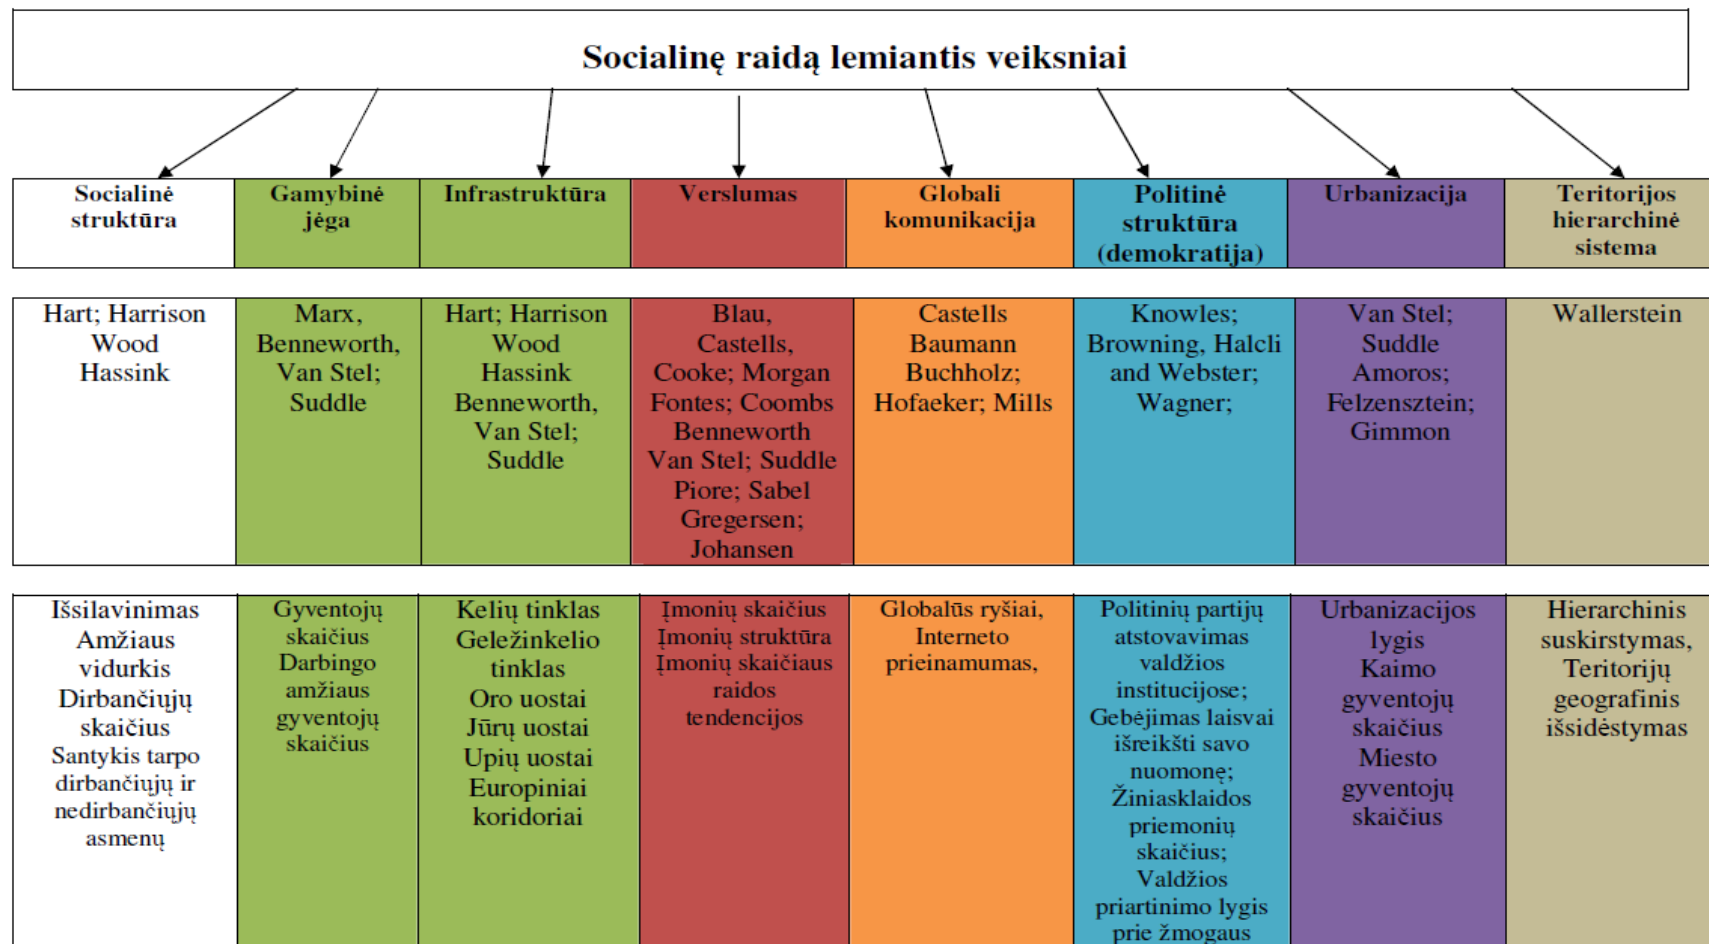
Socialinę raidą lemiantis veiksniai

| Socialinė struktūra | Gamybinė jėga | Infrastruktūra | Verslumas | Globali komunikacija | Politinė struktūra (demokratija) | Urbanizacija | Teritorijos hierarchinė sistema |
|---|---|---|---|---|---|---|---|

| Hart; Harrison Wood Hassink | Marx, Benneworth, Van Stel; Suddle | Hart; Harrison Wood Hassink Benneworth, Van Stel; Suddle | Blau, Castells, Cooke; Morgan Fontes; Coombs Benneworth Van Stel; Suddle Piore; Sabel Gregersen; Johansen | Castells Baumann Buchholz; Hofaeker; Mills | Knowles; Browning, Halcli and Webster; Wagner; | Van Stel; Suddle Amoros; Felzensztein; Gimmon | Wallerstein |
|---|---|---|---|---|---|---|---|

| Išsilavinimas Amžiaus vidurkis Dirbančiųjų skaičius Santykis tarpo dirbančiųjų ir nedirbančiųjų asmenų | Gyventojų skaičius Darbingo amžiaus gyventojų skaičius | Kelių tinklas Geležinkelio tinklas Oro uostai Jūrų uostai Upių uostai Europiniai koridoriai | Įmonių skaičius Įmonių struktūra Įmonių skaičiaus raidos tendencijos | Globalūs ryšiai, Interneto prieinamumas, | Politinių partijų atstovavimas valdžios institucijose; Gebėjimas laisvai išreikšti savo nuomonę; Žiniasklaidos priemonių skaičius; Valdžios priartinimo lygis prie žmogaus | Urbanizacijos lygis Kaimo gyventojų skaičius Miesto gyventojų skaičius | Hierarchinis suskirstymas, Teritorijų geografinis išsidėstymas |
|---|---|---|---|---|---|---|---|